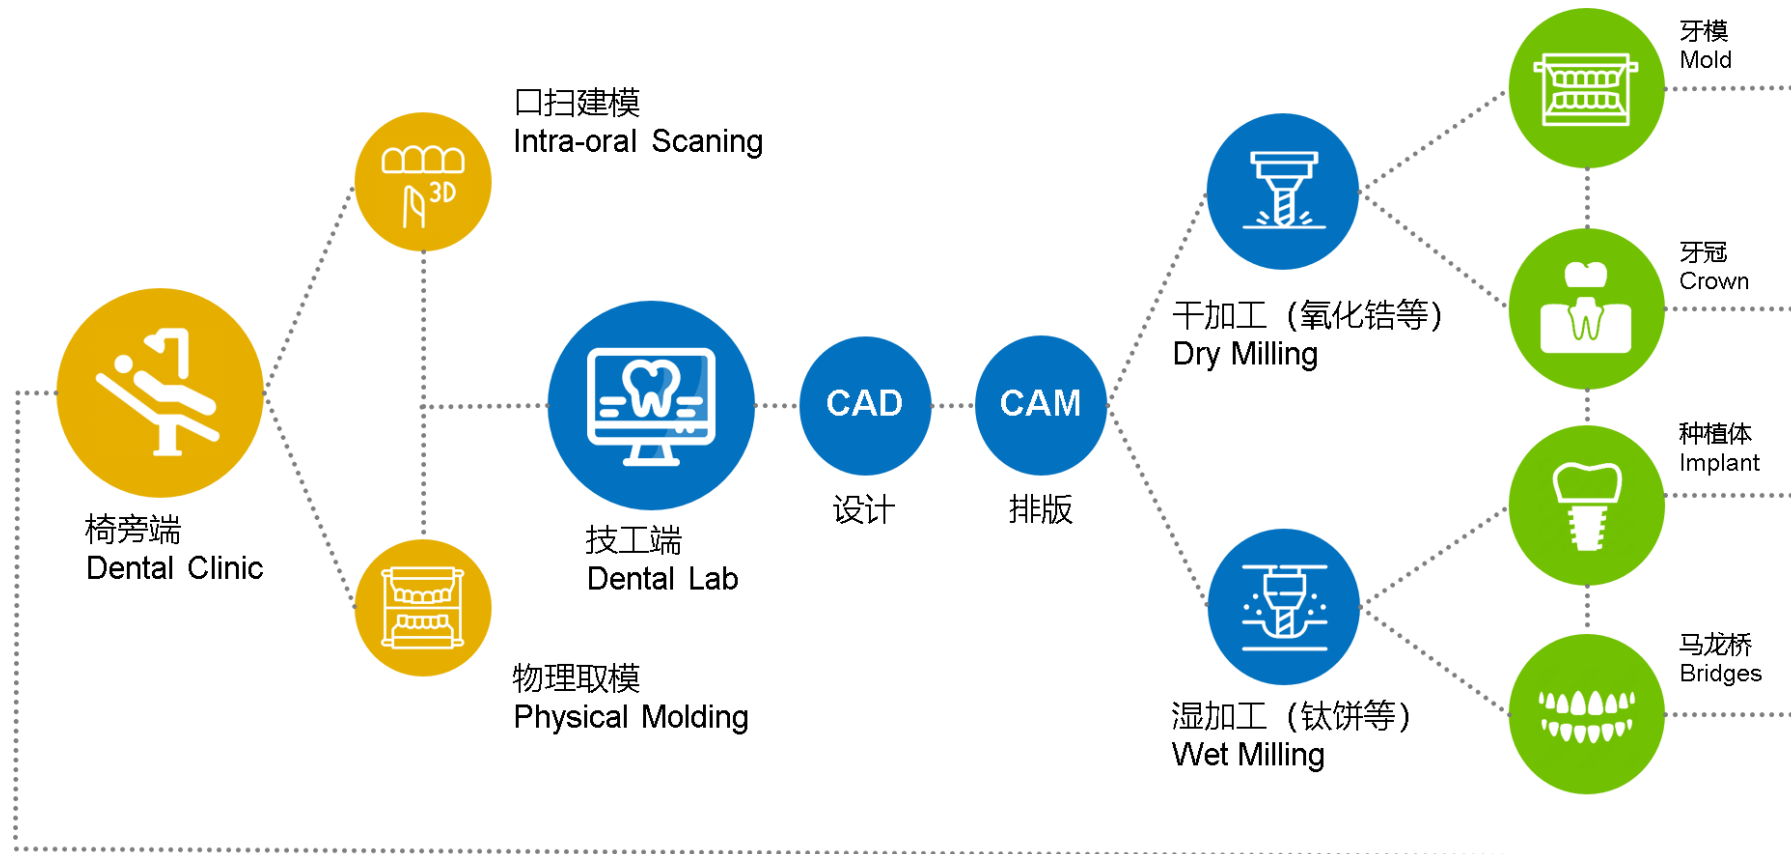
口扫建模
Intra-oral Scaning

3D

椅旁端
Dental Clinic

物理取模
Physical Molding

技工端
Dental Lab

CAD
设计

CAM
排版

干加工（氧化锆等）
Dry Milling

湿加工（钛饼等）
Wet Milling

牙模
Mold

牙冠
Crown

种植体
Implant

马龙桥
Bridges